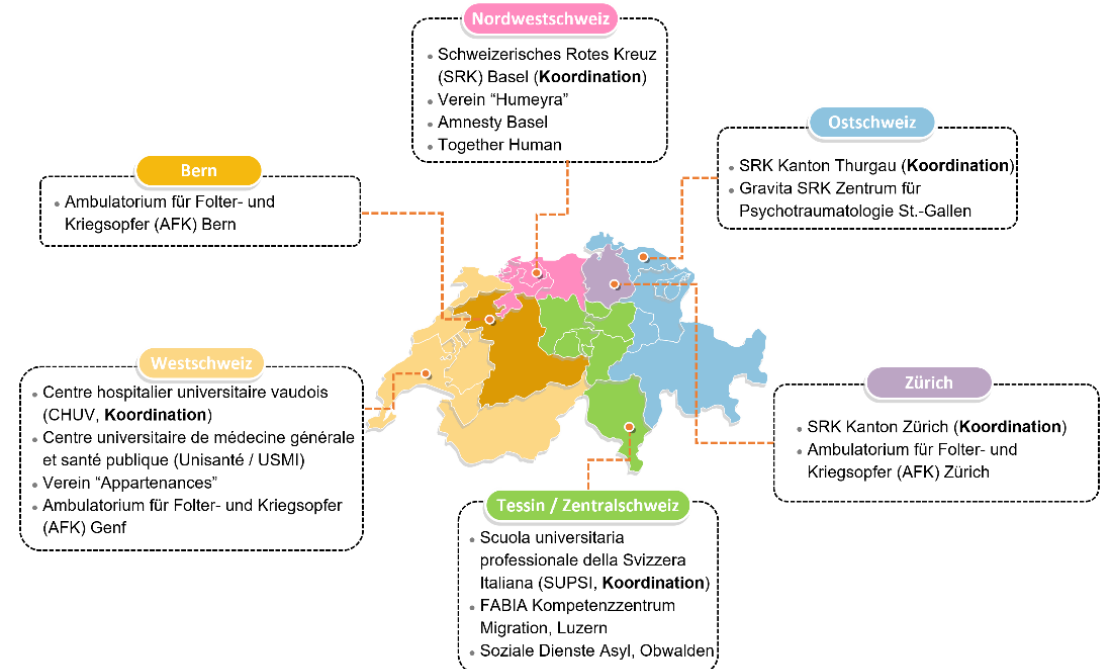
Nordwestschweiz
• Schweizerisches Rotes Kreuz (SRK) Basel (**Koordination**)
• Verein "Humeyra"
• Amnesty Basel
• Together Human

Ostschweiz
• SRK Kanton Thurgau (**Koordination**)
• Gravita SRK Zentrum für Psychotraumatologie St.-Gallen

Bern
• Ambulatorium für Folter- und Kriegsopfer (AFK) Bern

Westschweiz
• Centre hospitalier universitaire vaudois (CHUV, **Koordination**)
• Centre universitaire de médecine générale et santé publique (Unisanté / USMI)
• Verein "Appartenances"
• Ambulatorium für Folter- und Kriegsopfer (AFK) Genf

Zürich
• SRK Kanton Zürich (**Koordination**)
• Ambulatorium für Folter- und Kriegsopfer (AFK) Zürich

Tessin / Zentralschweiz
• Scuola universitaria professionale della Svizzera Italiana (SUPSI, **Koordination**)
• FABIA Kompetenzzentrum Migration, Luzern
• Soziale Dienste Asyl, Obwalden